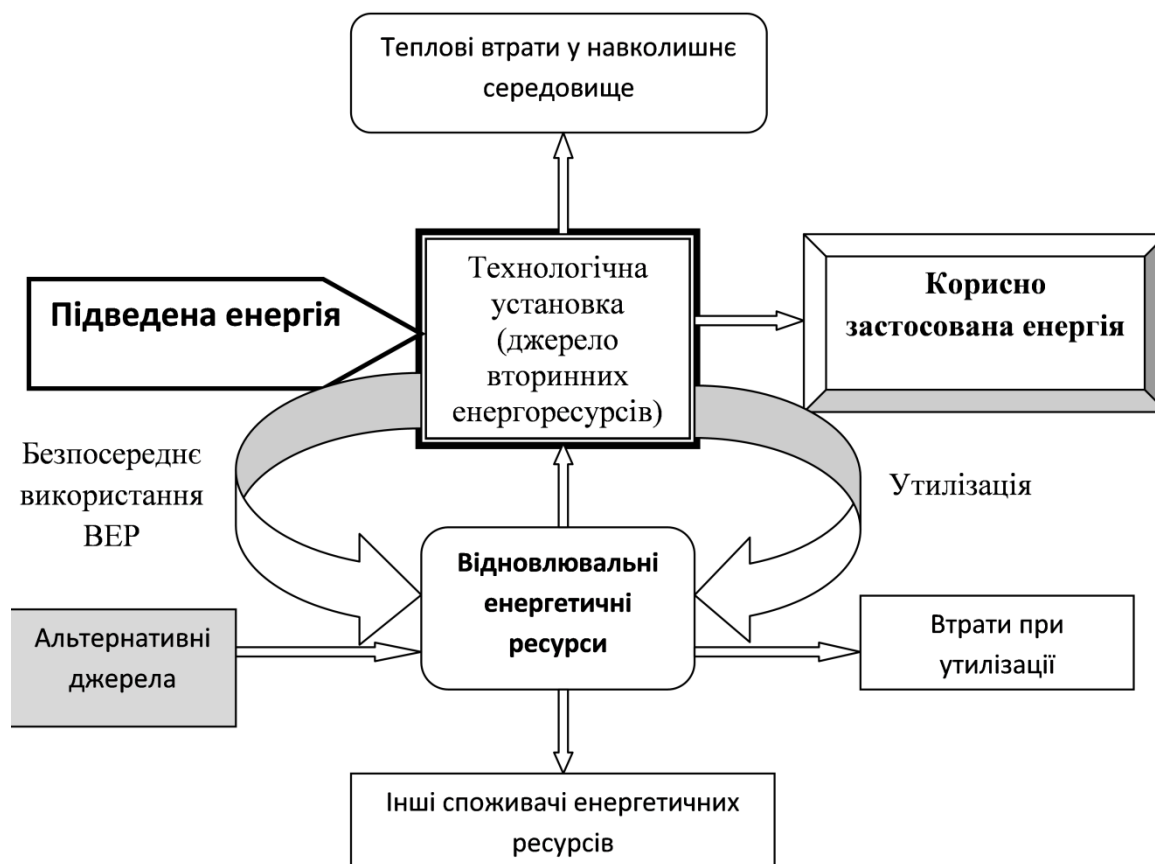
Теплові втрати у навколишнє середовище

Підведена енергія

Технологічна установка (джерело вторинних енергоресурсів)

Корисно застосована енергія

Безпосереднє використання ВЕР

Утилізація

Відновлювальні енергетичні ресурси

Альтернативні джерела

Втрати при утилізації

Інші споживачі енергетичних ресурсів